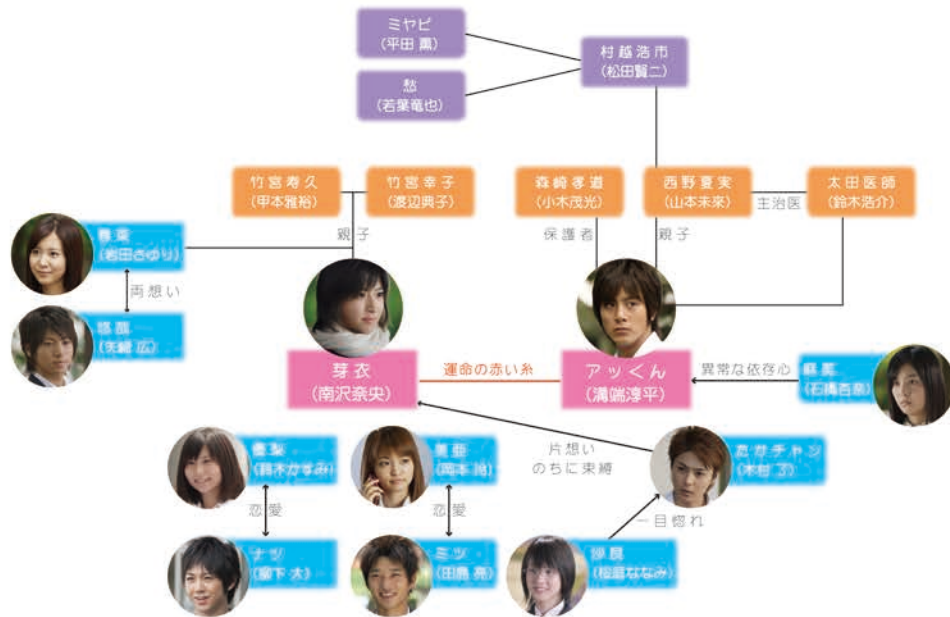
ミヤビ
(平田 薫)

愁
(若葉竜也)

村越浩市
(松田賢二)

竹宮寿久
(甲本雅裕)

竹宮幸子
(渡辺典子)

森崎孝道
(小木茂光)

西野夏実
(山本未來)

太田医師
(鈴木浩介)

主治医

美菜
(岩田さゆり)

親子

保護者

親子

両想い

悠麒
(矢崎 広)

芽衣
(南沢奈央)

運命の赤い糸

アッくん
(溝端淳平)

異常な依存心

麻美
(石橋杏奈)

片想い
のちに束縛

沙梨
(鈴木かすみ)

美亜
(岡本 玲)

たかチャン
(木村 了)

恋愛

恋愛

一目惚れ

ナツ
(森下 大)

ミツ
(田島 亮)

沙良
(桜庭ななみ)